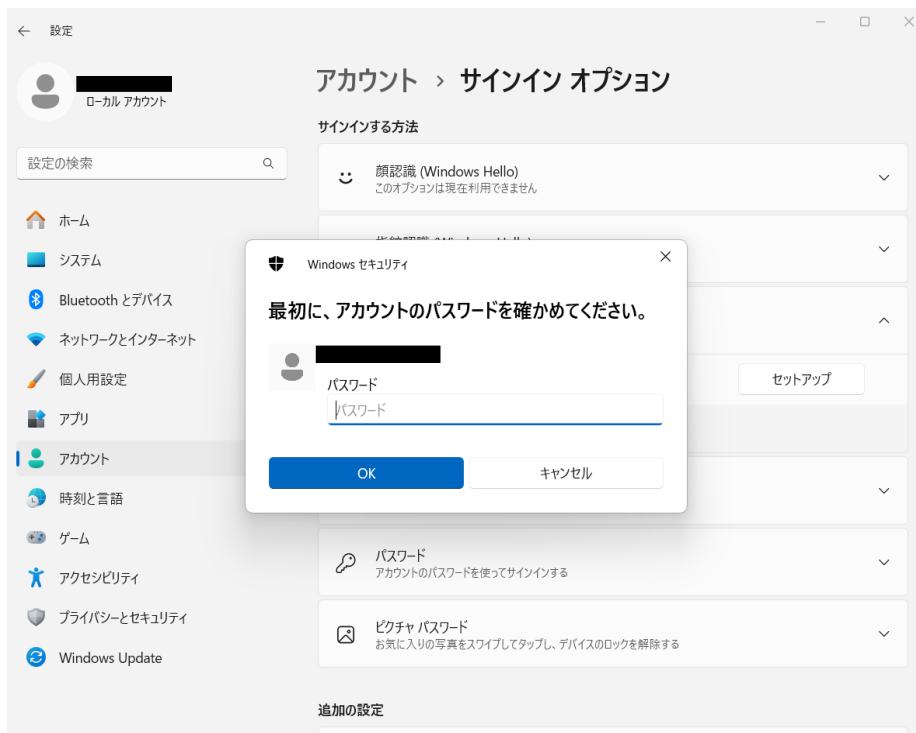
設定

ローカル アカウント

設定の検索

ホーム
システム
Bluetooth とデバイス
ネットワークとインターネット
個人用設定
アプリ
アカウント
時刻と言語
ゲーム
アクセシビリティ
プライバシーとセキュリティ
Windows Update

アカウント › サインイン オプション

サインインする方法

顔認識 (Windows Hello)
このオプションは現在利用できません

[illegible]

セットアップ

パスワード
アカウントのパスワードを使ってサインインする

ピクチャ パスワード
お気に入りの写真をスワイプしてタップし、デバイスのロックを解除する

追加の設定

Windows セキュリティ

最初に、アカウントのパスワードを確かめてください。

パスワード
パスワード

OK
キャンセル